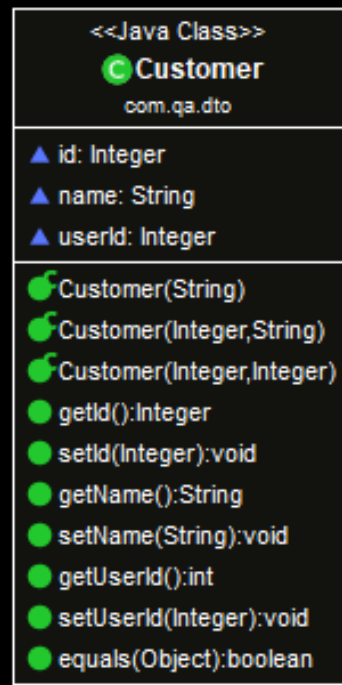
<<Java Class>>
C Customer
com.qa.dto

id: Integer
name: String
userId: Integer

Customer(String)
Customer(Integer,String)
Customer(Integer,Integer)
getId():Integer
setId(Integer):void
getName():String
setName(String):void
getUserId():int
setUserId(Integer):void
equals(Object):boolean